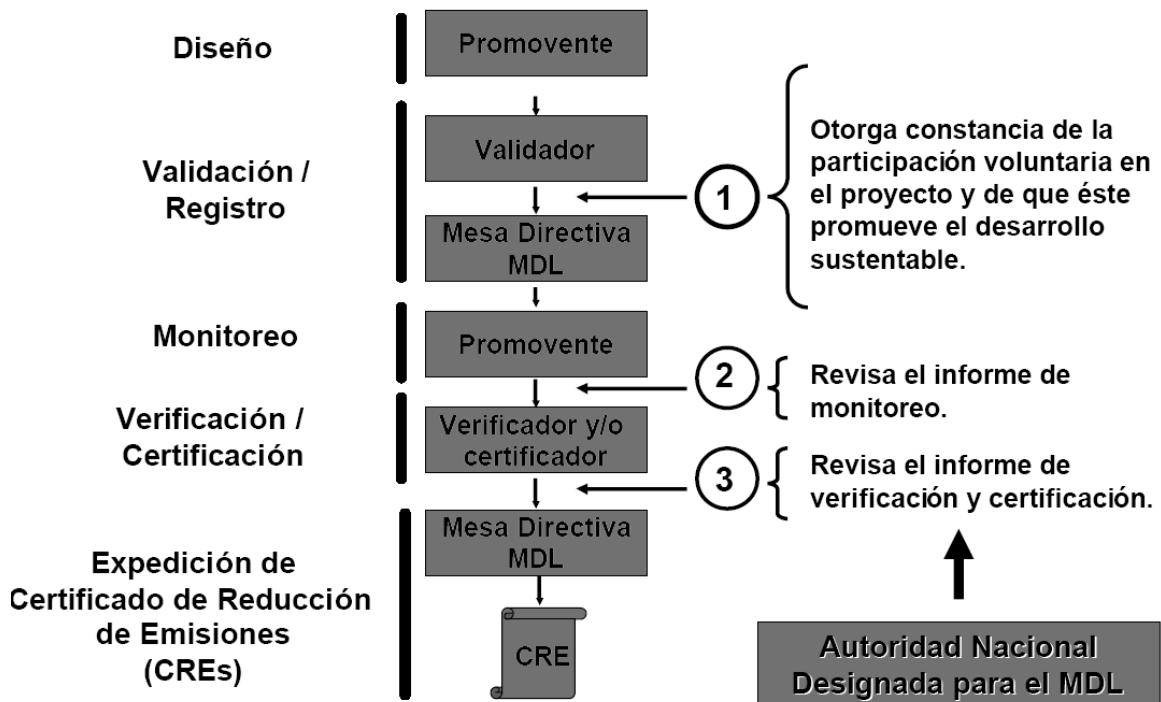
Diseño

Promovente

Validación / Registro

Validador

Mesa Directiva MDL

1

Otorga constancia de la participación voluntaria en el proyecto y de que éste promueve el desarrollo sustentable.

Monitoreo

Promovente

2

Revisa el informe de monitoreo.

Verificación / Certificación

Verificador y/o certificador

3

Revisa el informe de verificación y certificación.

Expedición de Certificado de Reducción de Emisiones (CREs)

Mesa Directiva MDL

CRE

Autoridad Nacional Designada para el MDL